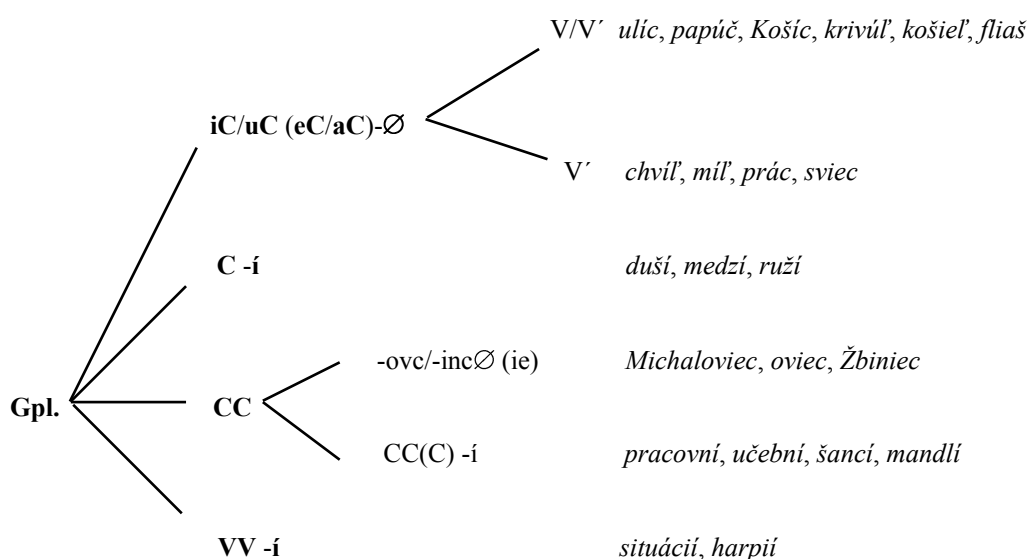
V/V´ ulíc, papúč, Košíc, krivúľ, košieľ, fliaš

iC/uC (eC/aC)-∅

V´ chvíľ, míľ, prác, sviec

C -í duší, medzí, ruží

-ovc/-inc∅ (ie) Michaloviec, oviec, Žbiniec

Gpl. CC

CC(C) -í pracovní, učební, šancí, mandlí

VV -í situácií, harpií